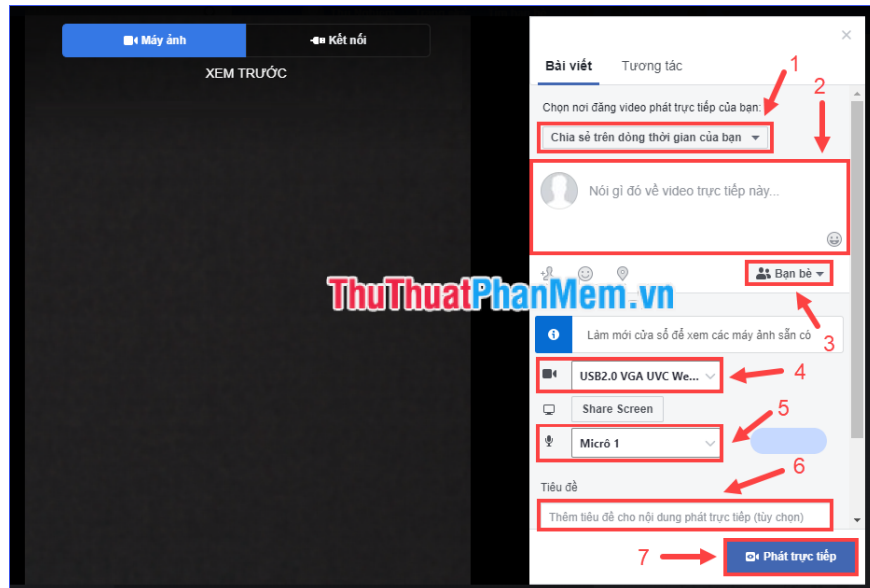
Máy ảnh
Kết nối
XEM TRƯỚC

Bài viết
Tương tác

1

Chọn nơi đăng video phát trực tiếp của bạn:

2

Chia sẻ trên dòng thời gian của bạn

Nói gì đó về video trực tiếp này...

Bạn bè

ThuThuatPhanMem.vn

Làm mới cửa sổ để xem các máy ảnh sẵn có

3

USB2.0 VGA UVC We...

4

Share Screen

5

Micrô 1

6

Tiêu đề

Thêm tiêu đề cho nội dung phát trực tiếp (tùy chọn)

7

Phát trực tiếp